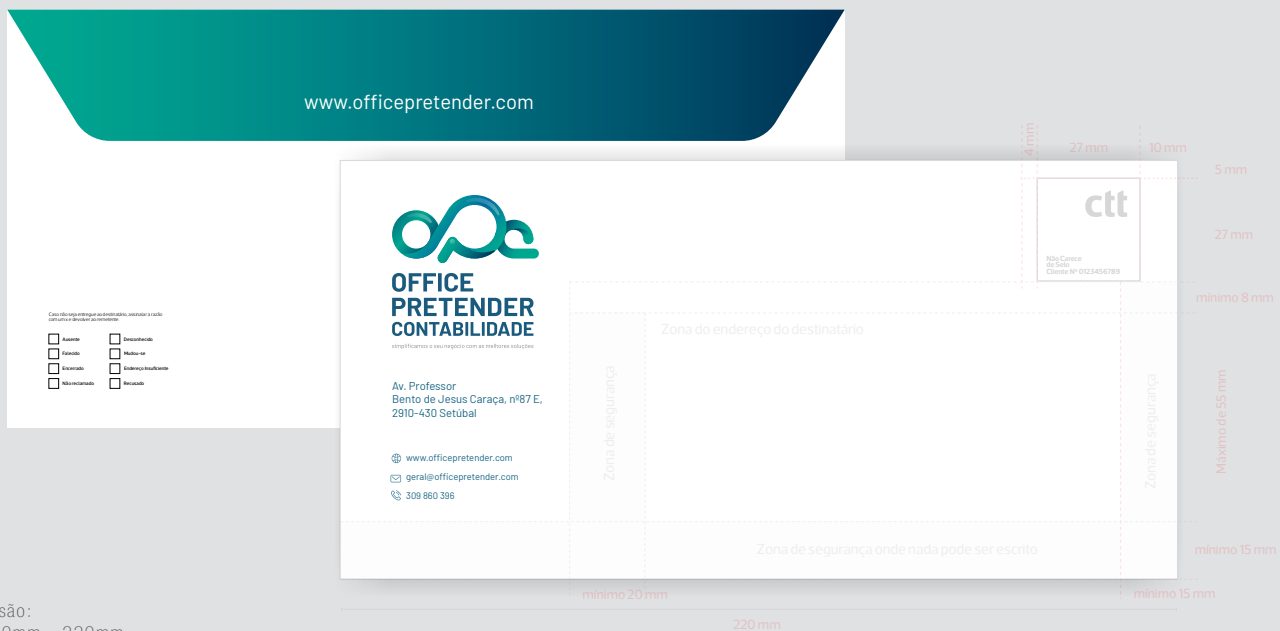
www.officepretender.com

Caso não seja entregue ao destinatário, assinalar a razão com uma x e devolver ao remetente.

Ausente
Desconhecido
Falecido
Mudou-se
Encerrado
Endereço Insuficiente
Não reclamado
Recusado

OFFICE PRETENDER CONTABILIDADE
simplificamos o seu negócio com as melhores soluções

Av. Professor Bento de Jesus Caraça, nº87 E, 2910-430 Setúbal

www.officepretender.com
geral@officepretender.com
309 860 396

4 mm
27 mm
10 mm
5 mm
27 mm
ctt
Não Carece de Selo Cliente Nº 0123456789
mínimo 8 mm
Zona do endereço do destinatário
Zona de segurança
Zona de segurança
Máximo de 55 mm
Zona de segurança onde nada pode ser escrito
mínimo 15 mm
mínimo 20 mm
mínimo 15 mm
220 mm
são:
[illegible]0mm - 220mm